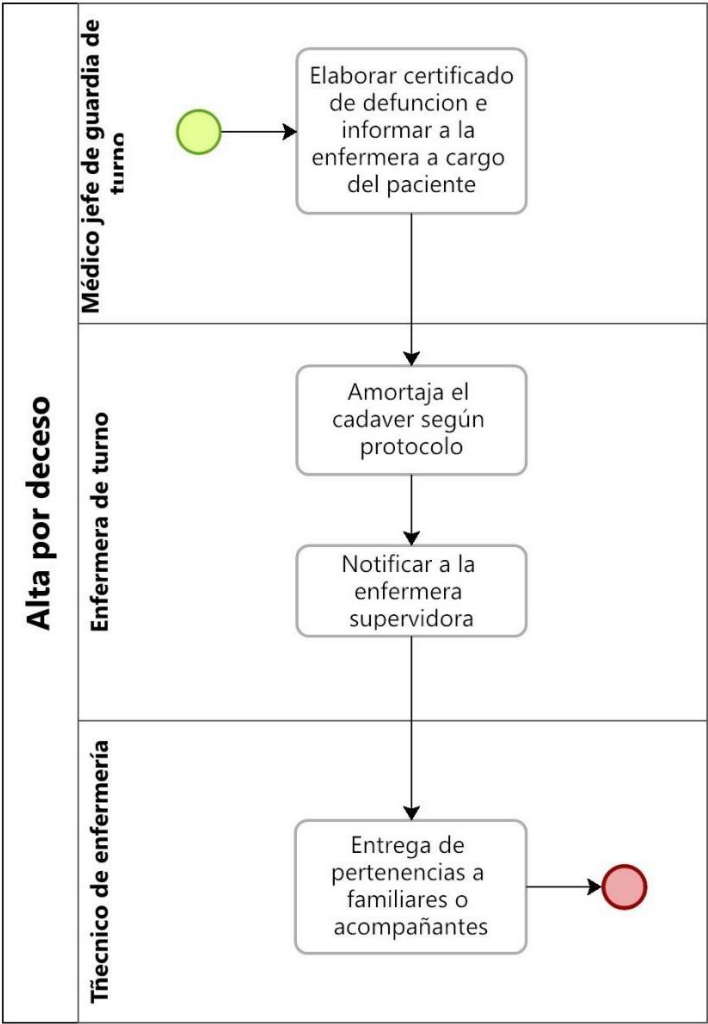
Alta por deceso

Médico jefe de guardia de turno

Elaborar certificado de defuncion e informar a la enfermera a cargo del paciente

Enfermera de turno

Amortaja el cadaver según protocolo

Notificar a la enfermera supervidora

Tñecnico de enfermería

Entrega de pertenencias a familiares o acompañantes